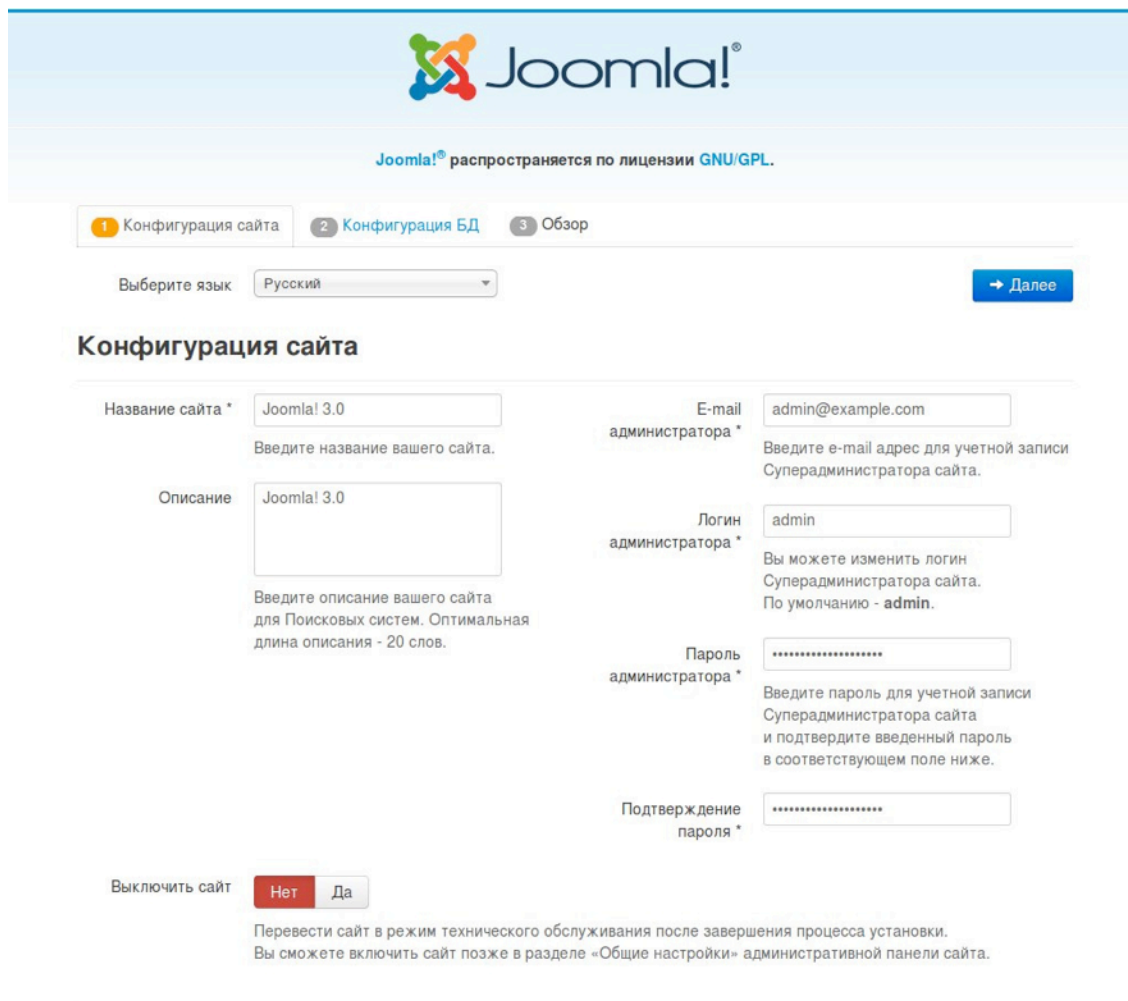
Joomla!®

Joomla!® распространяется по лицензии GNU/GPL.

1 Конфигурация сайта 2 Конфигурация БД 3 Обзор

Выберите язык Русский

→ Далее

Конфигурация сайта

Название сайта * Joomla! 3.0
Введите название вашего сайта.

Описание Joomla! 3.0
Введите описание вашего сайта для Поисковых систем. Оптимальная длина описания - 20 слов.

E-mail администратора * admin@example.com
Введите e-mail адрес для учетной записи Суперадминистратора сайта.

Логин администратора * admin
Вы можете изменить логин Суперадминистратора сайта. По умолчанию - admin.

Пароль администратора * ••••••••••••••••••••
Введите пароль для учетной записи Суперадминистратора сайта и подтвердите введенный пароль в соответствующем поле ниже.

Подтверждение пароля * ••••••••••••••••••••

Выключить сайт Нет Да
Перевести сайт в режим технического обслуживания после завершения процесса установки. Вы сможете включить сайт позже в разделе «Общие настройки» административной панели сайта.